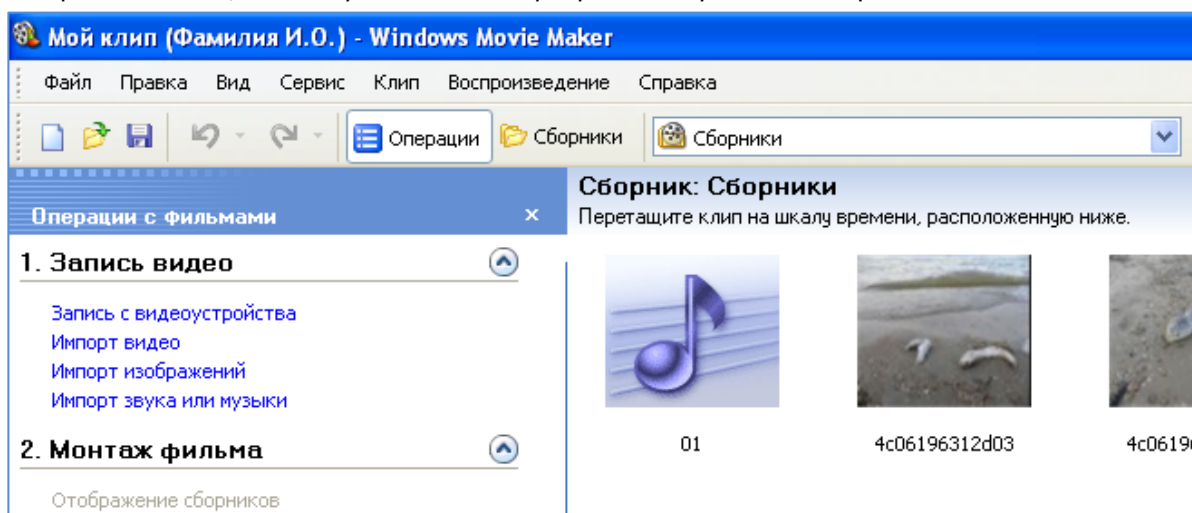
Мой клип (Фамилия И.О.) - Windows Movie Maker

Файл Правка Вид Сервис Клип Воспроизведение Справка

Операции Сборники Сборники

Операции с фильмами ×

1. Запись видео

Запись с видеоустройства
Импорт видео
Импорт изображений
Импорт звука или музыки

2. Монтаж фильма

Отображение сборников

Сборник: Сборники
Перетащите клип на шкалу времени, расположенную ниже.

01
4c06196312d03
4c0619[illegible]